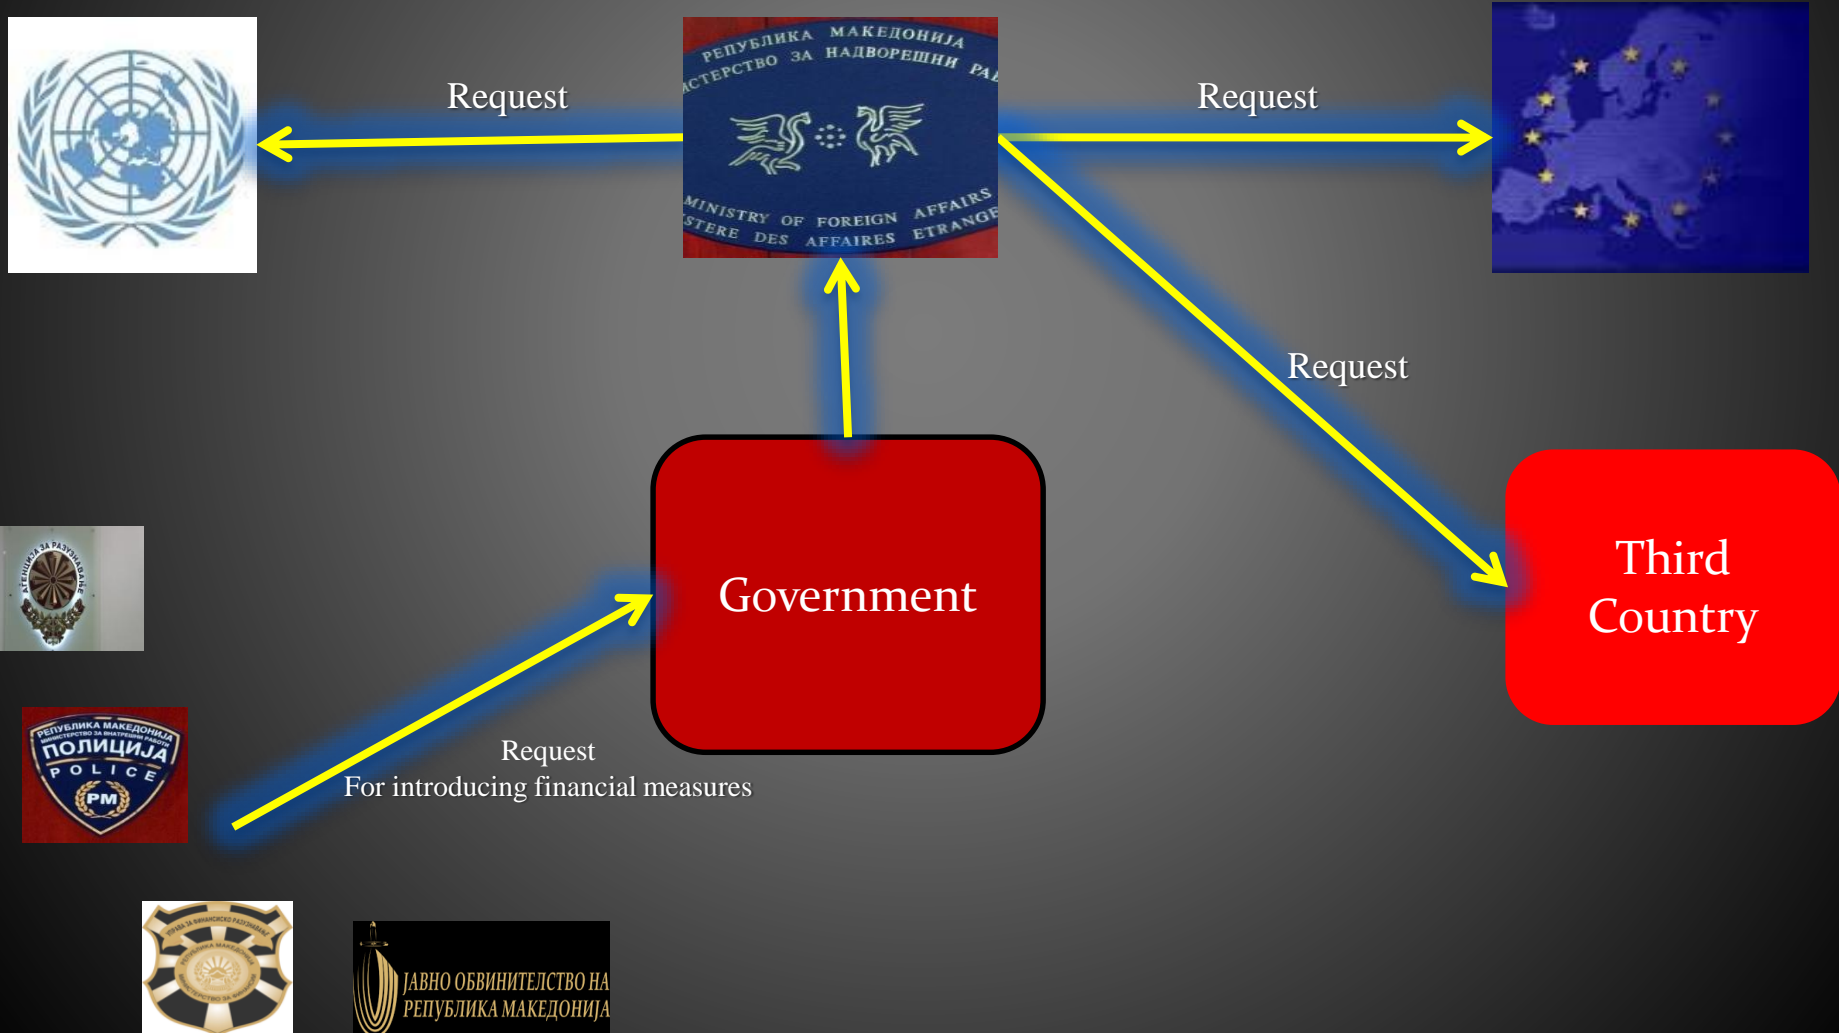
РЕПУБЛИКА МАКЕДОНИЈА
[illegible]СТЕРСТВО ЗА НАДВОРЕШНИ РА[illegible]
MINISTRY OF FOREIGN AFFAIRS
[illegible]STERE DES AFFAIRES ETRANGE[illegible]

Request

Request

Request

Government

Third Country

АГЕНЦИЈА ЗА РАЗУЗНАВАЊЕ

РЕПУБЛИКА МАКЕДОНИЈА
МИНИСТЕРСТВО ЗА ВНАТРЕШНИ РАБОТИ
ПОЛИЦИЈА
POLICE
РМ

Request
For introducing financial measures

ЈАВНО ОБВИНИТЕЛСТВО НА РЕПУБЛИКА МАКЕДОНИЈА